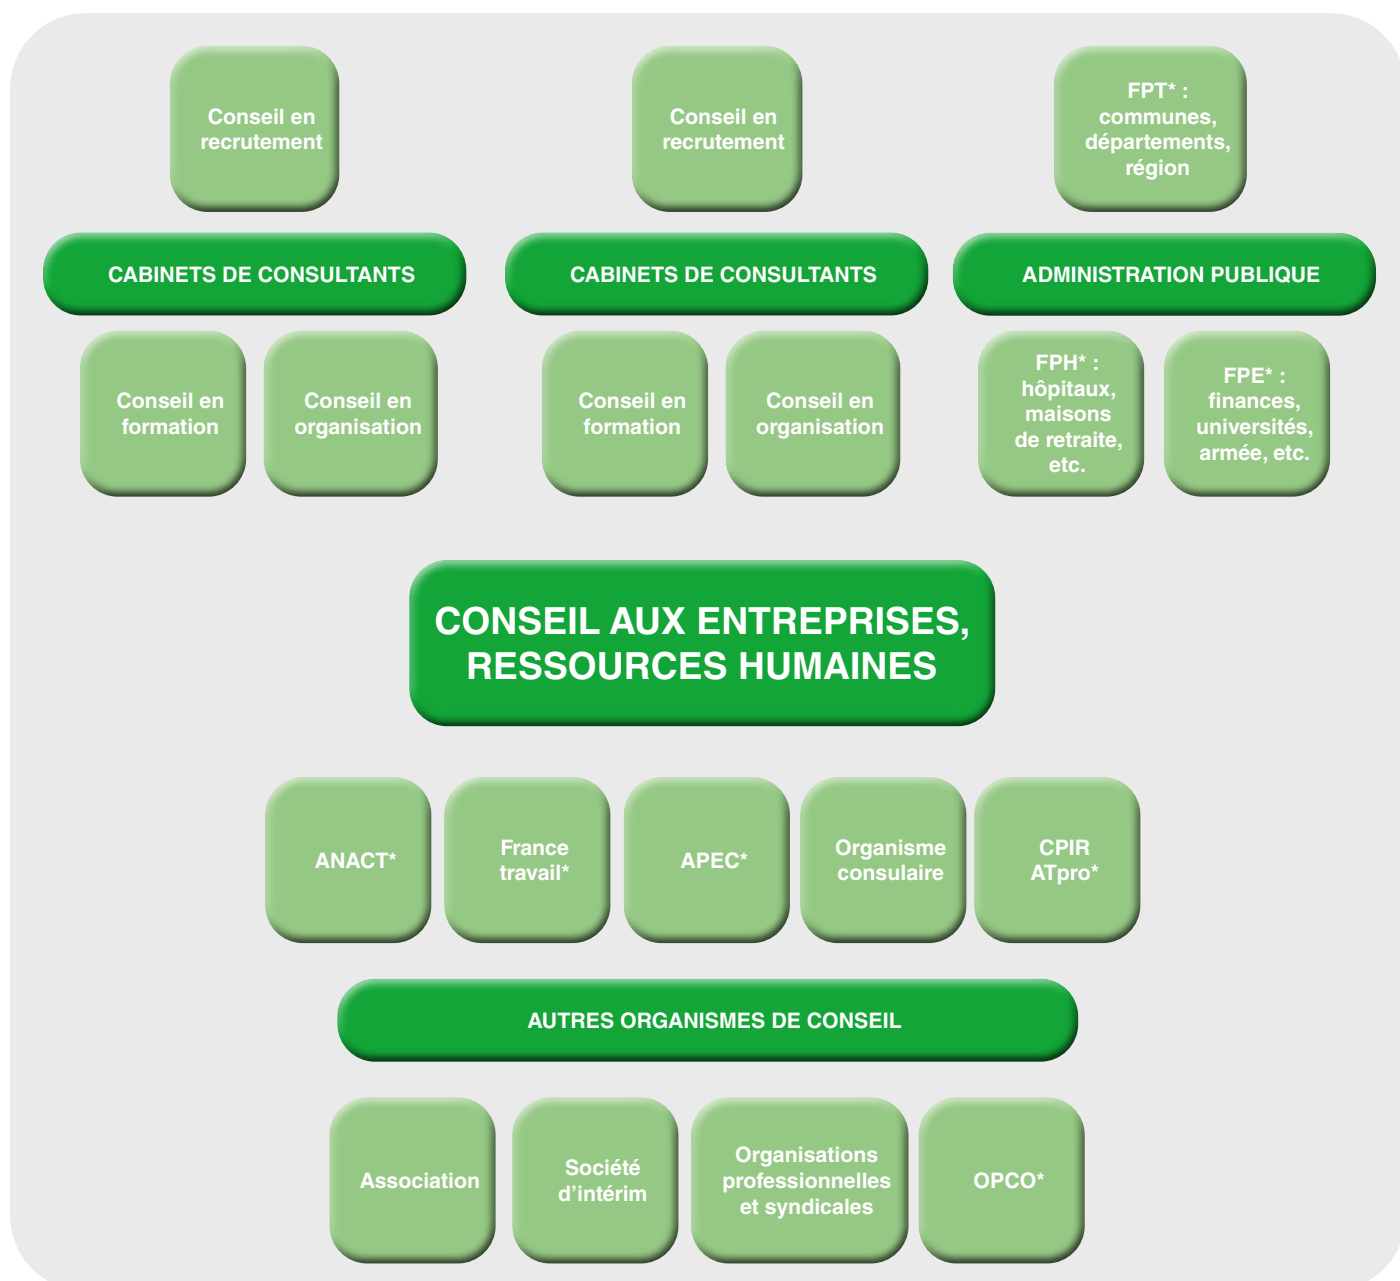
Conseil en recrutement

CABINETS DE CONSULTANTS

Conseil en formation

Conseil en organisation

Conseil en recrutement

CABINETS DE CONSULTANTS

Conseil en formation

Conseil en organisation

FPT* : communes, départements, région

ADMINISTRATION PUBLIQUE

FPH* : hôpitaux, maisons de retraite, etc.

FPE* : finances, universités, armée, etc.

CONSEIL AUX ENTREPRISES, RESSOURCES HUMAINES

ANACT*

France travail*

APEC*

Organisme consulaire

CPIR ATpro*

AUTRES ORGANISMES DE CONSEIL

Association

Société d'intérim

Organisations professionnelles et syndicales

OPCO*